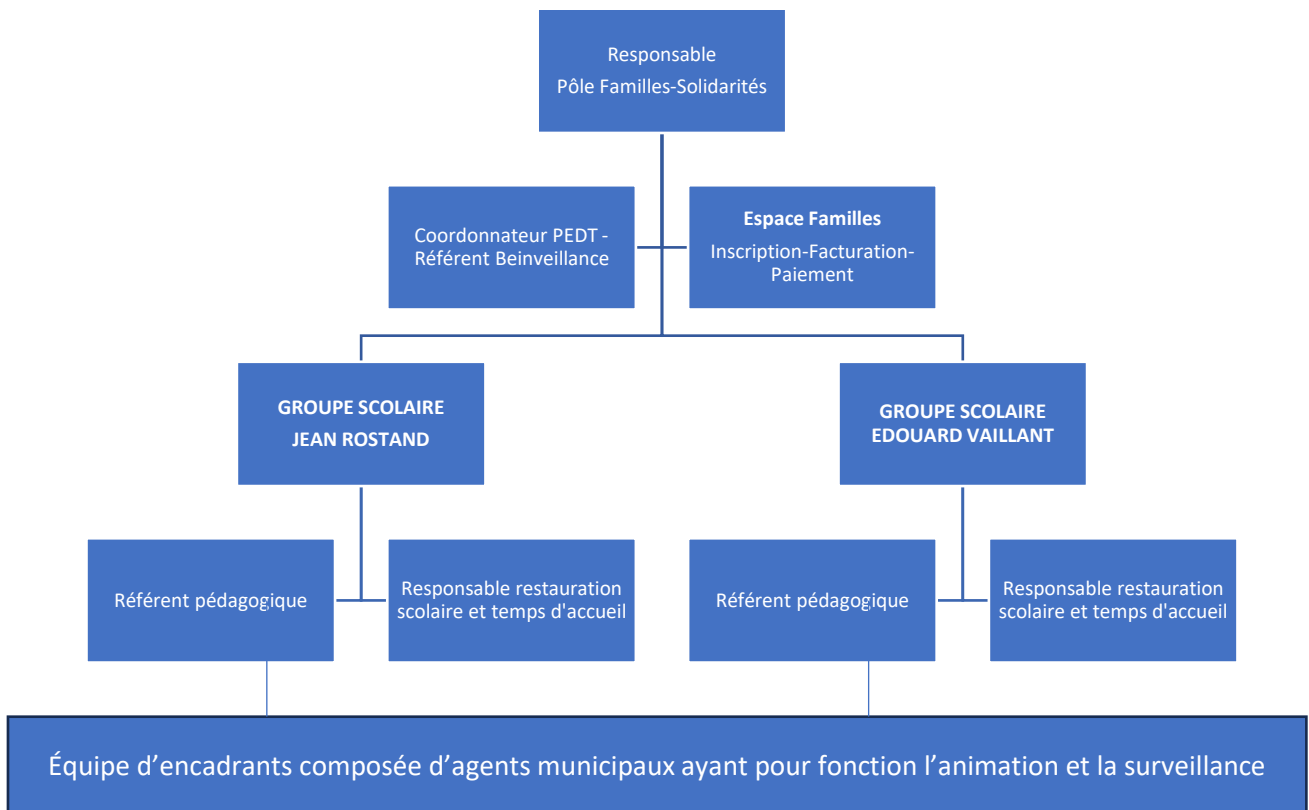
Responsable
Pôle Familles-Solidarités

Coordonnateur PEDT - Référent Beinveillance

**Espace Familles**
Inscription-Facturation-Paiement

**GROUPE SCOLAIRE JEAN ROSTAND**

**GROUPE SCOLAIRE EDOUARD VAILLANT**

Référent pédagogique

Responsable restauration scolaire et temps d'accueil

Référent pédagogique

Responsable restauration scolaire et temps d'accueil

Équipe d’encadrants composée d’agents municipaux ayant pour fonction l’animation et la surveillance